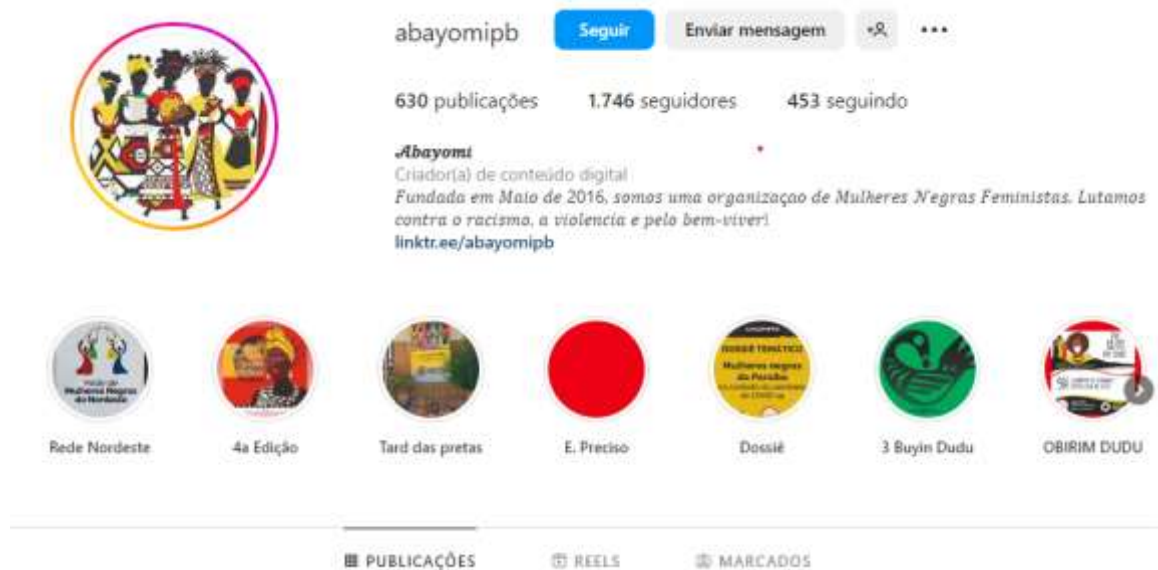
abayomipb Seguir Enviar mensagem ...

630 publicações 1.746 seguidores 453 seguindo

Abayomi
Criador(a) de conteúdo digital
Fundada em Maio de 2016, somos uma organizaçao de Mulheres Negras Feministas. Lutamos contra o racismo, a violencia e pelo bem-viver!
linktr.ee/abayomipb

Rede de Mulheres Negras do Nordeste

DOSSIÊ TEMÁTICO Mulheres negras da Paraíba

Rede Nordeste 4a Edição Tard das pretas E. Preciso Dossiê 3 Buyin Dudu OBIRIM DUDU

PUBLICAÇÕES REELS MARCADOS